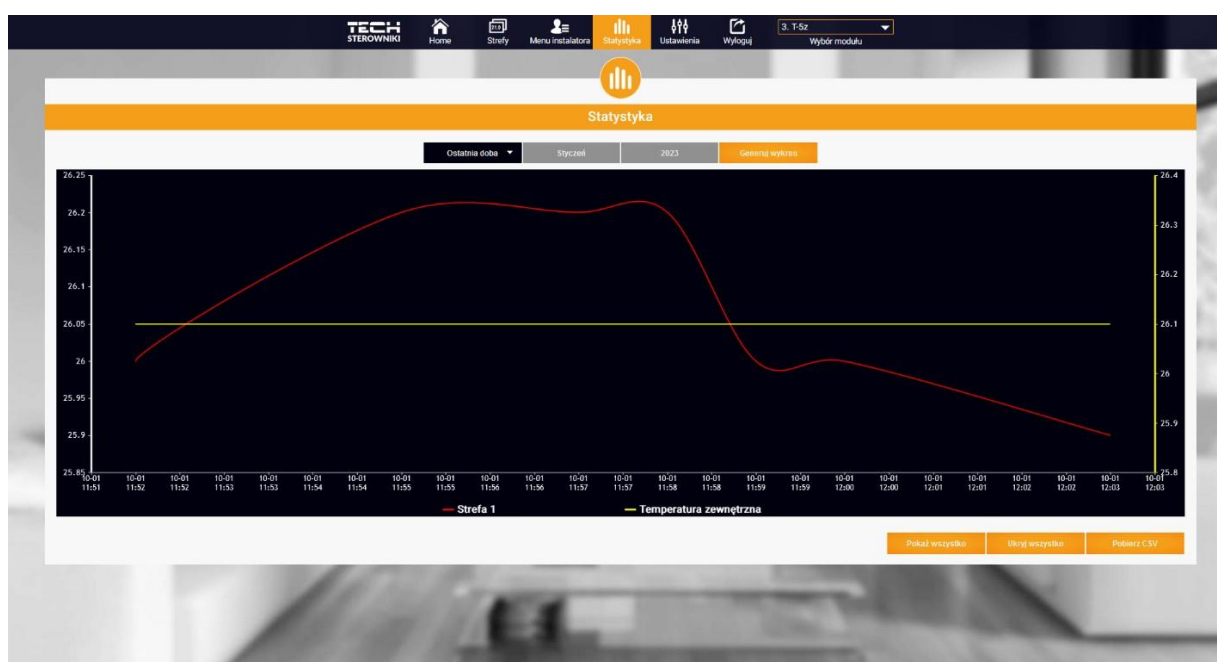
TECH STEROWNIKI
Home
Strefy
Menu instalatora
Statystyka
Ustawienia
Wyloguj
3. T-5z
Wybór modułu

Statystyka

Ostatnia doba
Styczeń
2023
Generuj wykres

26.25
26.2
26.15
26.1
26.05
26
25.95
25.9
25.85

26.4
26.3
26.2
26.1
26
25.9
25.8

10-01 11:51
10-01 11:52
10-01 11:52
10-01 11:53
10-01 11:53
10-01 11:54
10-01 11:54
10-01 11:55
10-01 11:55
10-01 11:56
10-01 11:56
10-01 11:57
10-01 11:57
10-01 11:58
10-01 11:58
10-01 11:59
10-01 11:59
10-01 12:00
10-01 12:00
10-01 12:01
10-01 12:01
10-01 12:02
10-01 12:02
10-01 12:03
10-01 12:03

Strefa 1
Temperatura zewnętrzna

Pokaż wszystko
Ukryj wszystko
Pobierz CSV